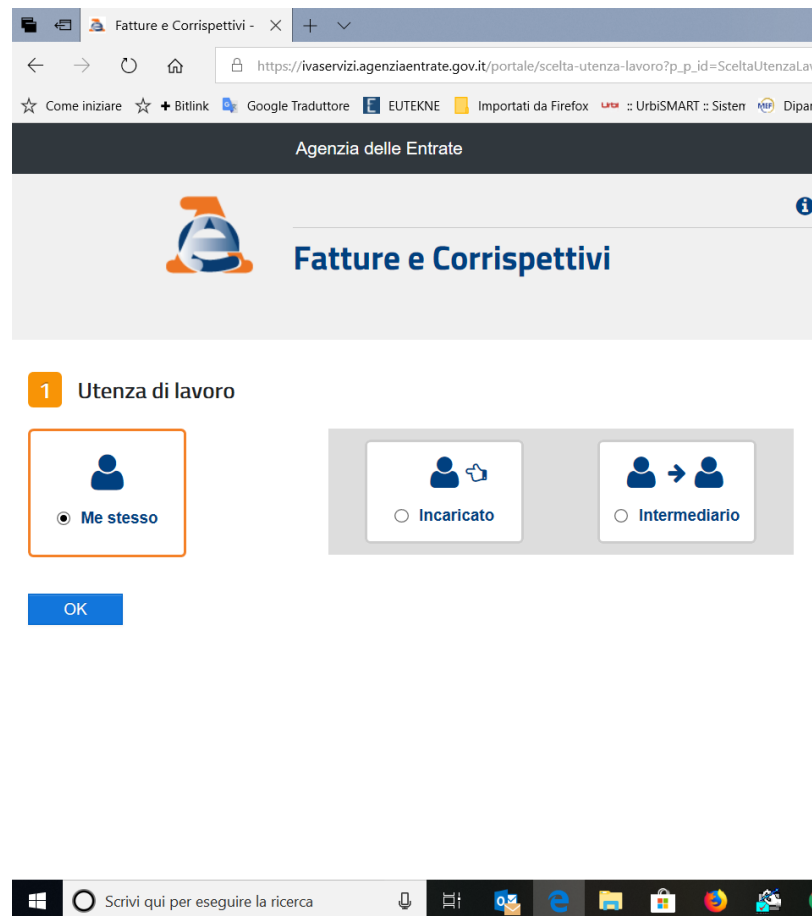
Fatture e Corrispettivi -

https://ivaservizi.agenziaentrate.gov.it/portale/scelta-utenza-lavoro?p_p_id=SceltaUtenzaLav

Come iniziare + Bitlink Google Traduttore EUTEKNE Importati da Firefox :: UrbiSMART :: Sisten Dipar

Agenzia delle Entrate

Fatture e Corrispettivi

1 Utenza di lavoro

Me stesso

Incaricato

Intermediario

OK

Scrivi qui per eseguire la ricerca